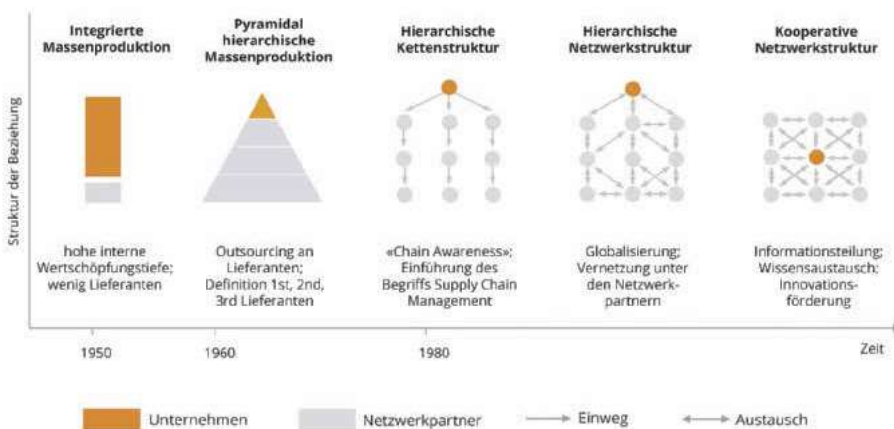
Struktur der Beziehung

Integrierte Massenproduktion

Pyramidal hierarchische Massenproduktion

Hierarchische Kettenstruktur

Hierarchische Netzwerkstruktur

Kooperative Netzwerkstruktur

hohe interne Wertschöpfungstiefe; wenig Lieferanten

Outsourcing an Lieferanten; Definition 1st, 2nd, 3rd Lieferanten

«Chain Awareness»; Einführung des Begriffs Supply Chain Management

Globalisierung; Vernetzung unter den Netzwerkpartnern

Informationsteilung; Wissensaustausch; Innovationsförderung

1950

1960

1980

Zeit

Unternehmen

Netzwerkpartner

Einweg

Austausch